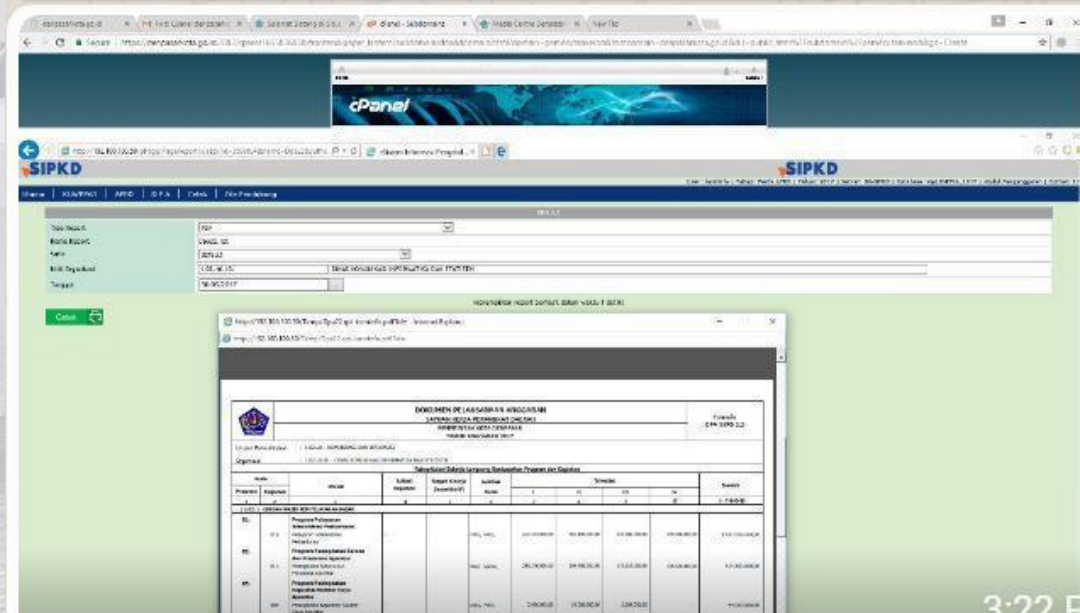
cPanel

SIPKD

SIPKD

Home | KUA/PPAS | APBD | DPA | Cetak | File Pendukung

Tipe Report
PDF
Nama Report
Tahun
2017
Unit Organisasi
Tanggal

Cetak

DOKUMEN PELAKSANAAN ANGGARAN
SATUAN KERJA PERANGKAT DAERAH
PEMERINTAH KOTA DENPASAR
TAHUN ANGGARAN 2017

Formulir
DPA SKPD 2.2

Urusan Pemerintahan
Organisasi

Rekapitulasi Belanja Langsung Berdasarkan Program dan Kegiatan

Program
Program
Program

3:22 P